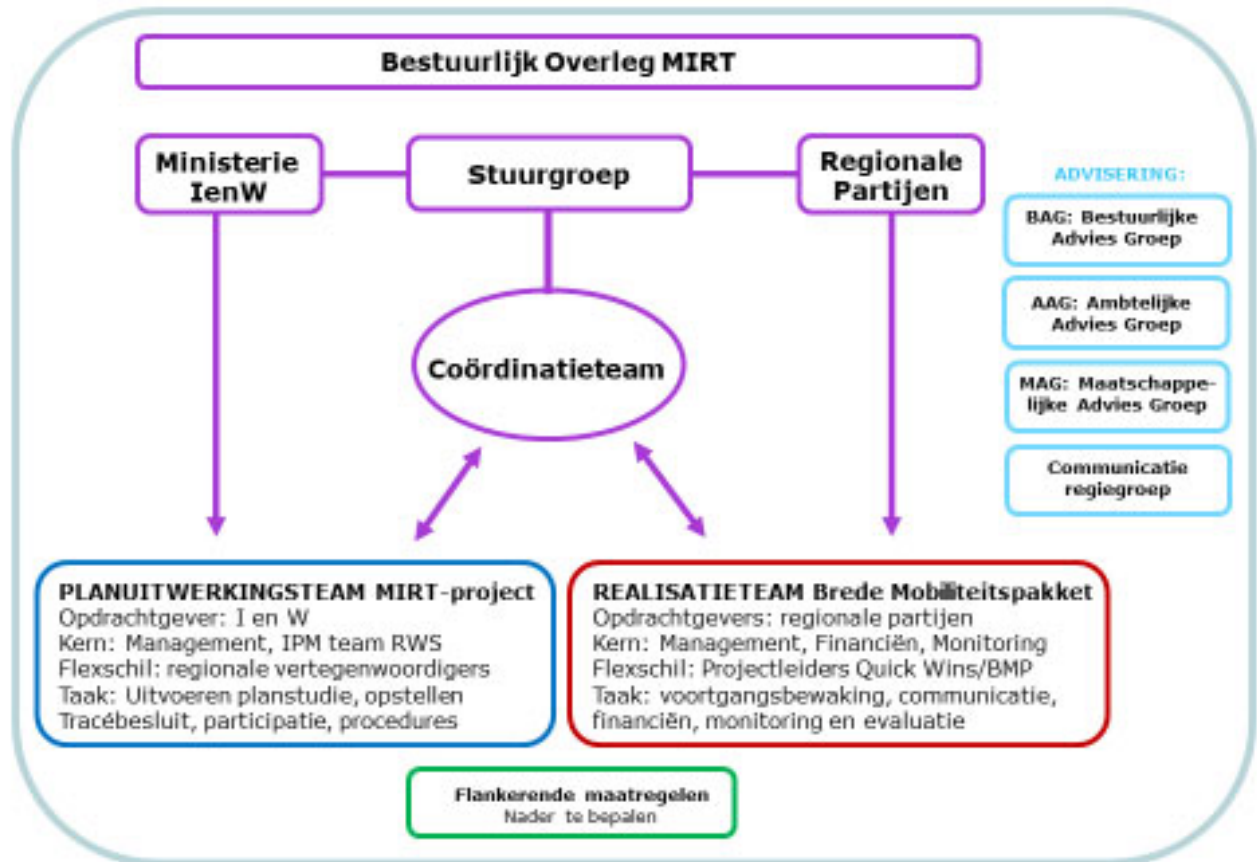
Bestuurlijk Overleg MIRT

Ministerie IenW

Stuurgroep

Regionale Partijen

ADVISERING:

BAG: Bestuurlijke Advies Groep

AAG: Ambtelijke Advies Groep

MAG: Maatschappelijke Advies Groep

Communicatie regiegroep

Coördinatieteam

PLANUITWERKINGSTEAM MIRT-project
Opdrachtgever: I en W
Kern: Management, IPM team RWS
Flexschil: regionale vertegenwoordigers
Taak: Uitvoeren planstudie, opstellen Tracébesluit, participatie, procedures

REALISATIETEAM Brede Mobiliteitspakket
Opdrachtgevers: regionale partijen
Kern: Management, Financiën, Monitoring
Flexschil: Projectleiders Quick Wins/BMP
Taak: voortgangsbewaking, communicatie, financiën, monitoring en evaluatie

Flankerende maatregelen
Nader te bepalen